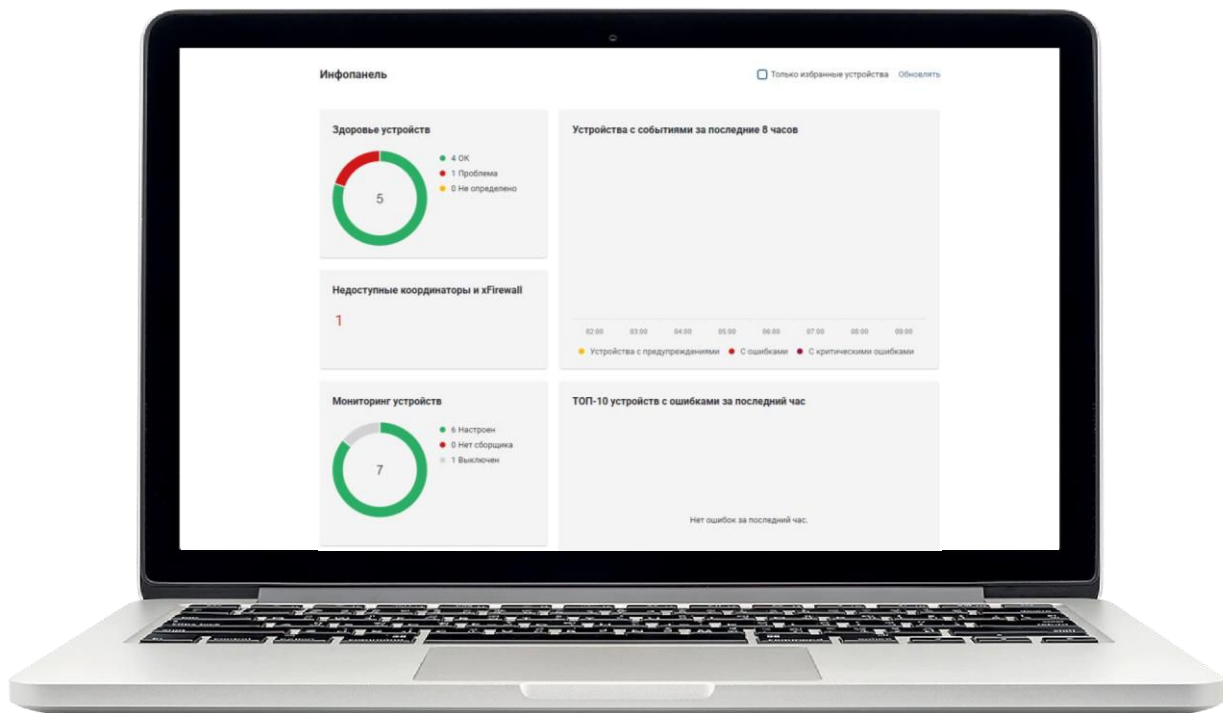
Инфопанель

Только избранные устройства Обновлять

Здоровье устройств

5

4 OK
1 Проблема
0 Не определено

Устройства с событиями за последние 8 часов

02:00 03:00 04:00 05:00 06:00 07:00 08:00 09:00

Устройства с предупреждениями С ошибками С критическими ошибками

Недоступные координаторы и xFirewall

1

Мониторинг устройств

7

6 Настроен
0 Нет сборщика
1 Выключен

ТОП-10 устройств с ошибками за последний час

Нет ошибок за последний час.